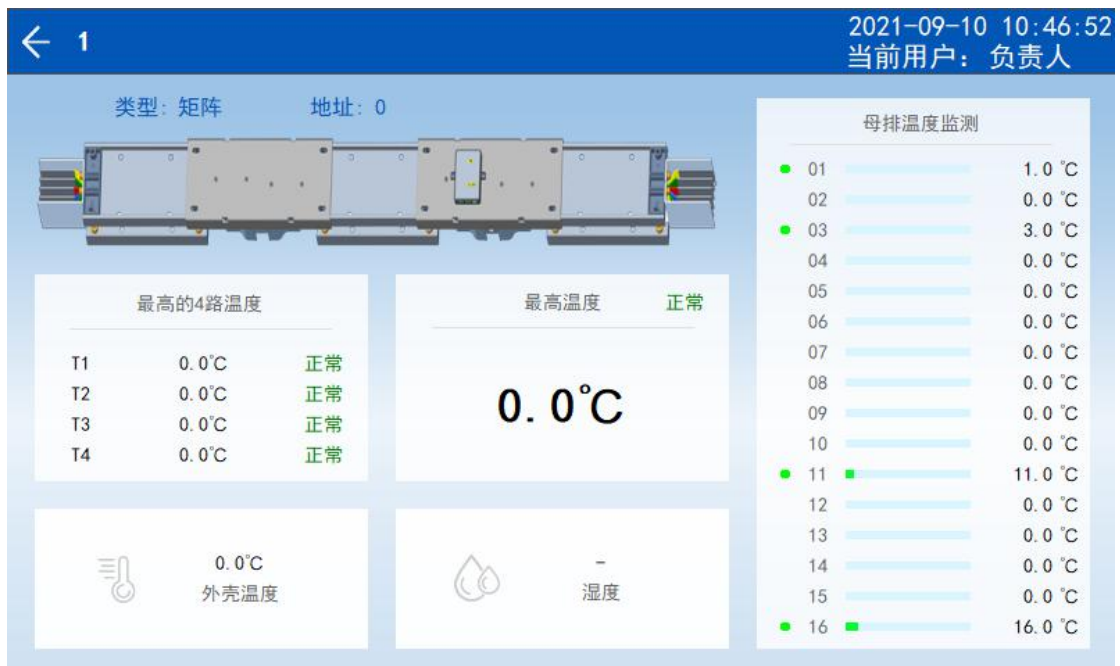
← 1

2021-09-10 10:46:52
当前用户：负责人

类型：矩阵 地址：0

母排温度监测

| | |
|---|---|
| 01 | 1.0 ℃ |
| 02 | 0.0 ℃ |
| 03 | 3.0 ℃ |
| 04 | 0.0 ℃ |
| 05 | 0.0 ℃ |
| 06 | 0.0 ℃ |
| 07 | 0.0 ℃ |
| 08 | 0.0 ℃ |
| 09 | 0.0 ℃ |
| 10 | 0.0 ℃ |
| 11 | 11.0 ℃ |
| 12 | 0.0 ℃ |
| 13 | 0.0 ℃ |
| 14 | 0.0 ℃ |
| 15 | 0.0 ℃ |
| 16 | 16.0 ℃ |

最高的4路温度

| | | |
|---|---|---|
| T1 | 0.0℃ | 正常 |
| T2 | 0.0℃ | 正常 |
| T3 | 0.0℃ | 正常 |
| T4 | 0.0℃ | 正常 |

最高温度 正常

0.0℃

0.0℃
外壳温度

-
湿度